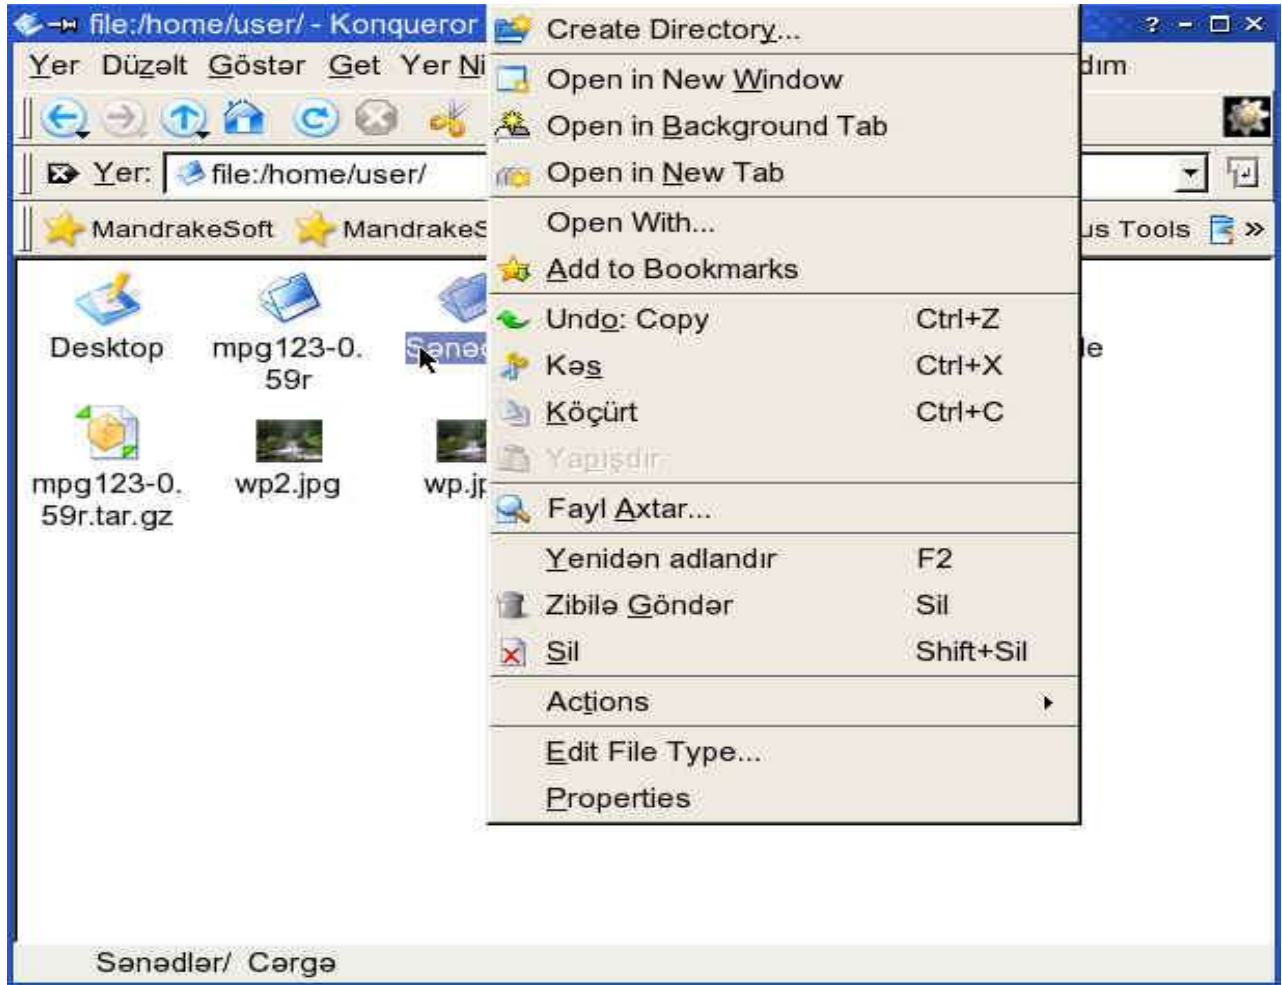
file:/home/user/ - Konqueror

Yer Düzəlt Göstər Get Yer Ni

dım

Yer: file:/home/user/

MandrakeSoft MandrakeS

us Tools »

Desktop

mpg123-0.59r

Sənəd

le

mpg123-0.59r.tar.gz

wp2.jpg

wp.jp

Create Directory...

Open in New Window

Open in Background Tab

Open in New Tab

Open With...

Add to Bookmarks

Undo: Copy Ctrl+Z

Kəs Ctrl+X

Köçürt Ctrl+C

Yapışdır

Fayl Axtar...

Yenidən adlandır F2

Zibilə Göndər Sil

Sil Shift+Sil

Actions

Edit File Type...

Properties

Sənədlər/ Cərgə